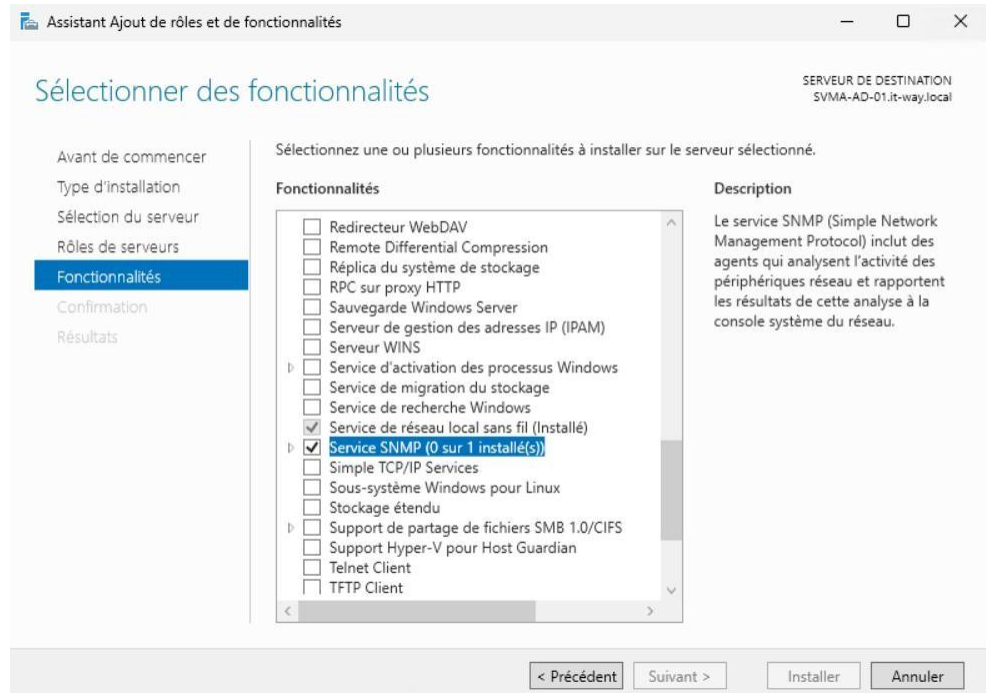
Assistant Ajout de rôles et de fonctionnalités

Sélectionner des fonctionnalités

SERVEUR DE DESTINATION
SVMA-AD-01.it-way.local

Avant de commencer
Type d'installation
Sélection du serveur
Rôles de serveurs
Fonctionnalités
Confirmation
Résultats

Sélectionnez une ou plusieurs fonctionnalités à installer sur le serveur sélectionné.

Fonctionnalités

Redirecteur WebDAV
Remote Differential Compression
Réplica du système de stockage
RPC sur proxy HTTP
Sauvegarde Windows Server
Serveur de gestion des adresses IP (IPAM)
Serveur WINS
Service d'activation des processus Windows
Service de migration du stockage
Service de recherche Windows
Service de réseau local sans fil (Installé)
Service SNMP (0 sur 1 installé(s))
Simple TCP/IP Services
Sous-système Windows pour Linux
Stockage étendu
Support de partage de fichiers SMB 1.0/CIFS
Support Hyper-V pour Host Guardian
Telnet Client
TFTP Client

Description

Le service SNMP (Simple Network Management Protocol) inclut des agents qui analysent l'activité des périphériques réseau et rapportent les résultats de cette analyse à la console système du réseau.

< Précédent
Suivant >
Installer
Annuler